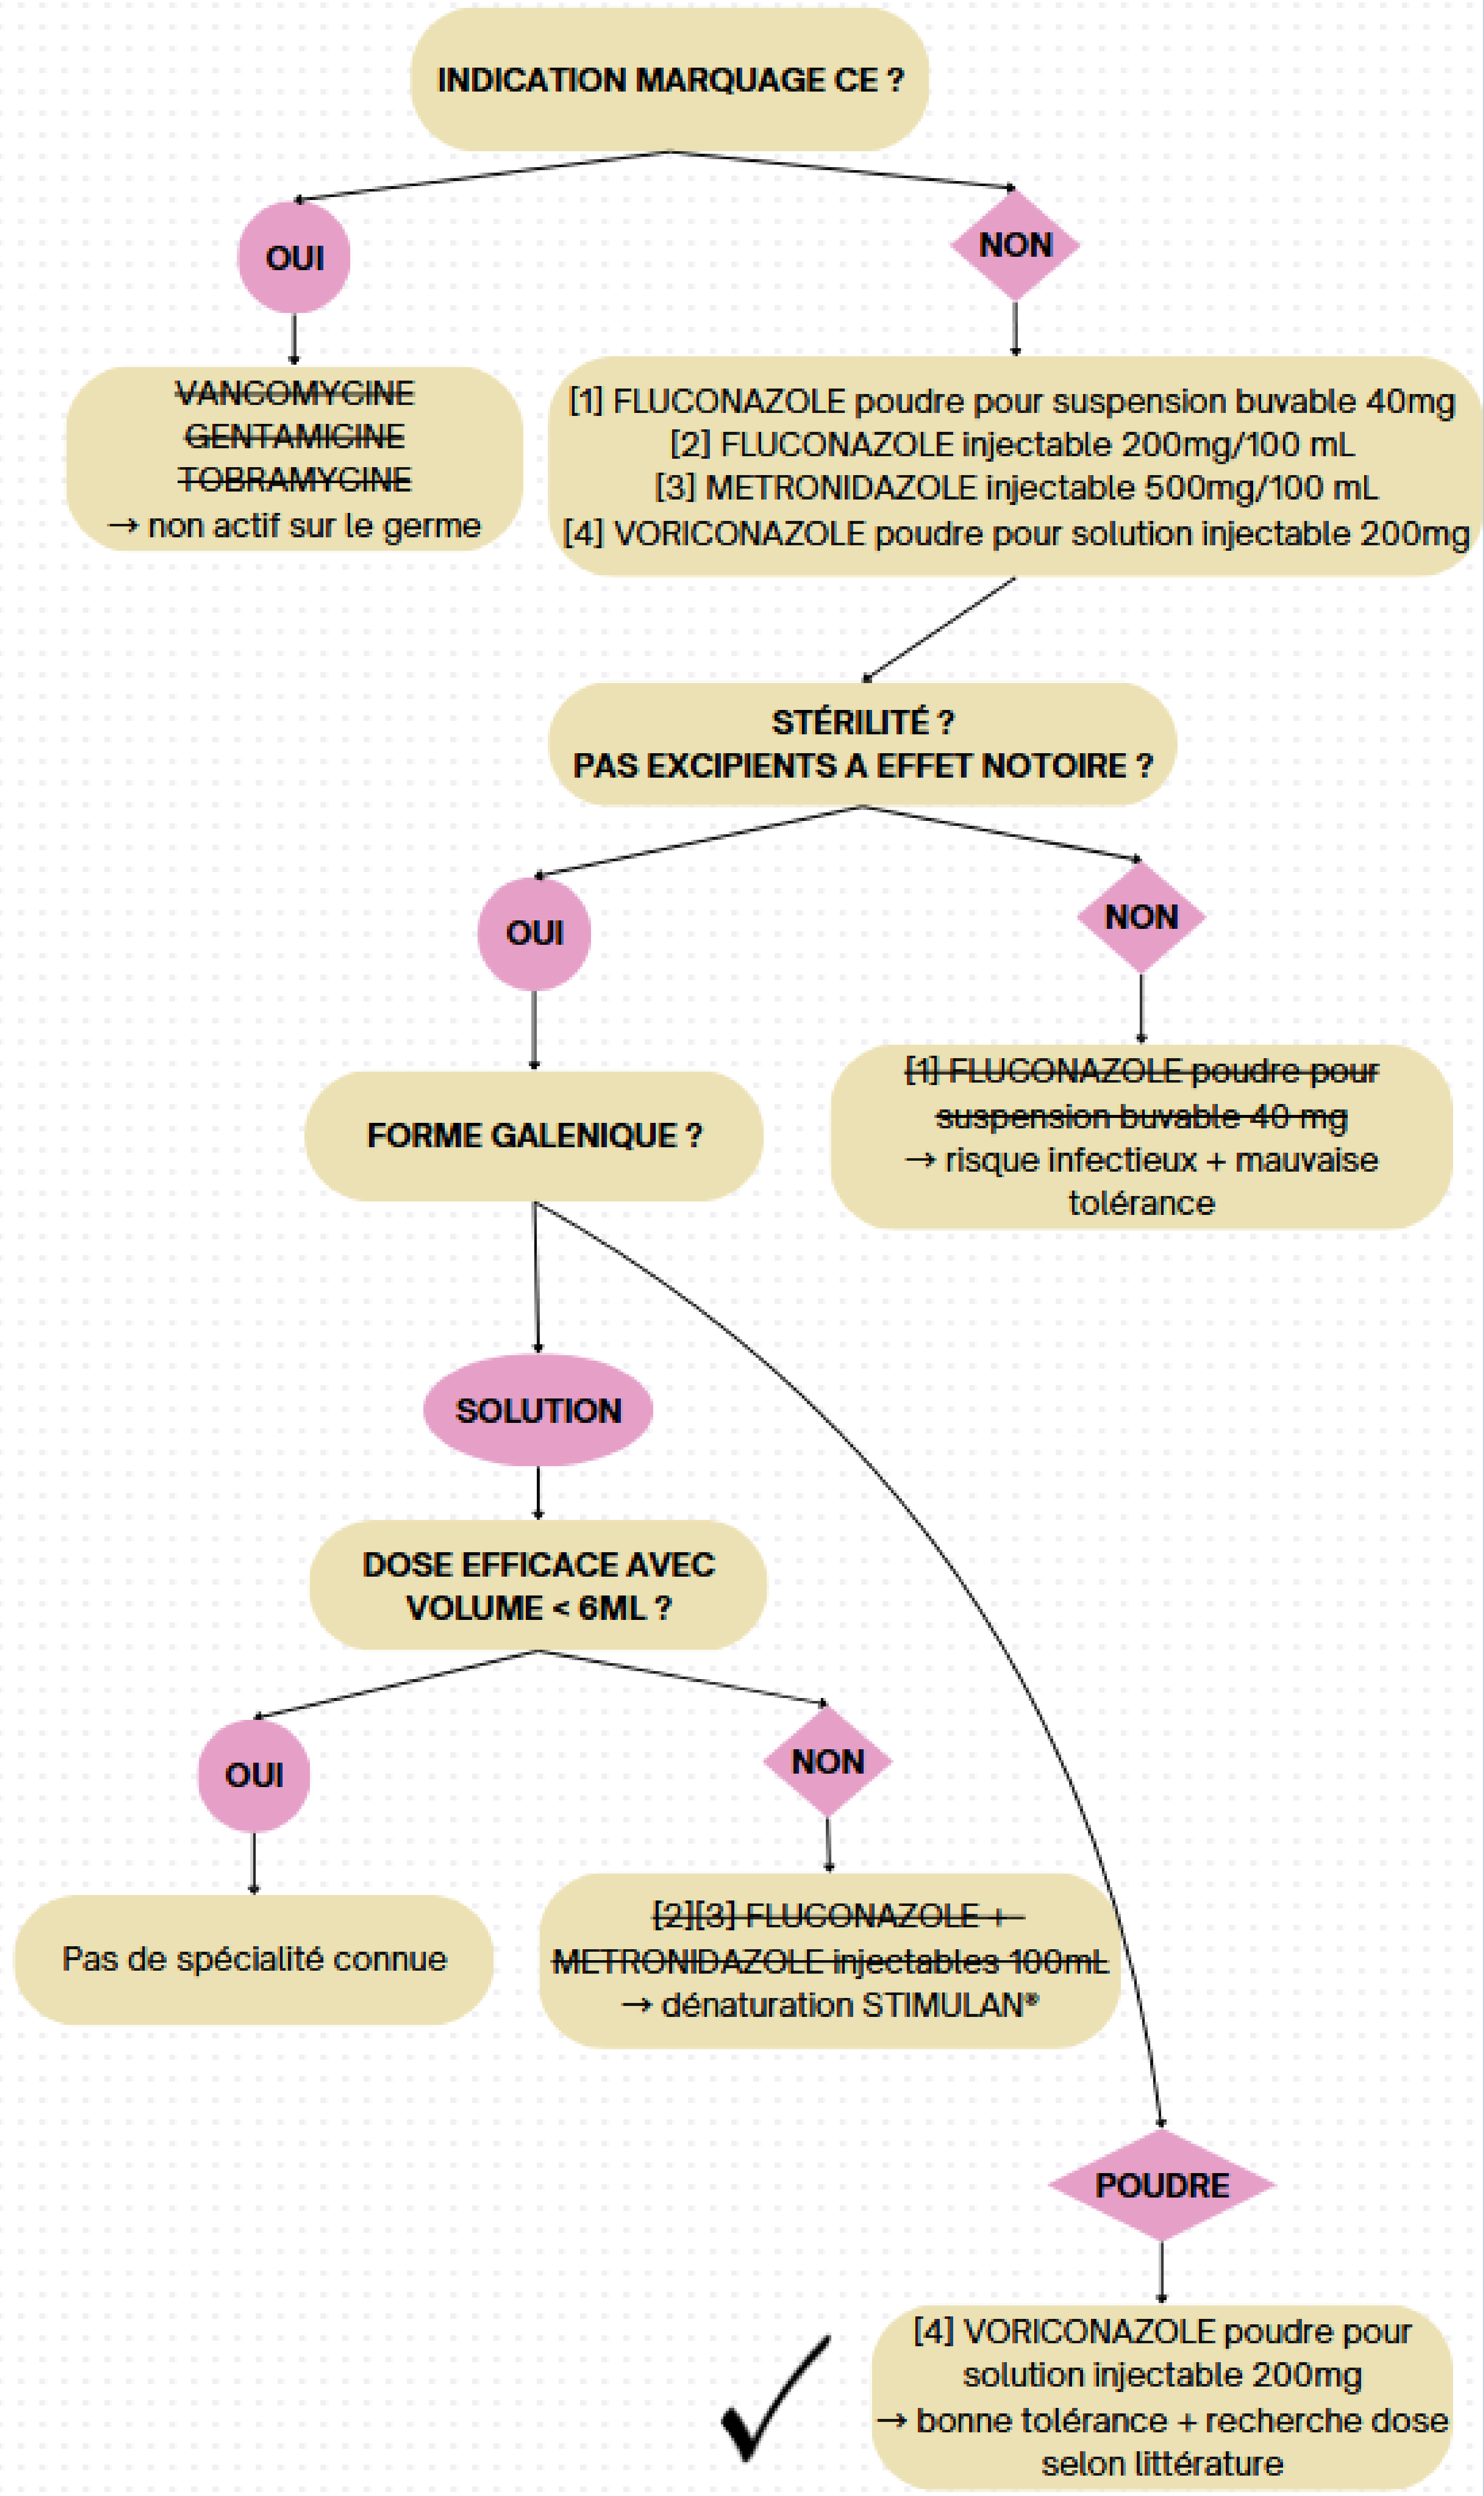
INDICATION MARQUAGE CE ?

OUI

NON

VANCOMYCINE
GENTAMICINE
TOBRAMYCINE
→ non actif sur le germe

[1] FLUCONAZOLE poudre pour suspension buvable 40mg
[2] FLUCONAZOLE injectable 200mg/100 mL
[3] METRONIDAZOLE injectable 500mg/100 mL
[4] VORICONAZOLE poudre pour solution injectable 200mg

STÉRILITÉ ?
PAS EXCIPIENTS A EFFET NOTOIRE ?

OUI

NON

FORME GALENIQUE ?

[1] FLUCONAZOLE poudre pour suspension buvable 40 mg
→ risque infectieux + mauvaise tolérance

SOLUTION

DOSE EFFICACE AVEC VOLUME < 6ML ?

OUI

NON

Pas de spécialité connue

[2][3] FLUCONAZOLE + METRONIDAZOLE injectables 100mL
→ dénaturation STIMULAN®

POUDRE

[4] VORICONAZOLE poudre pour solution injectable 200mg
→ bonne tolérance + recherche dose selon littérature